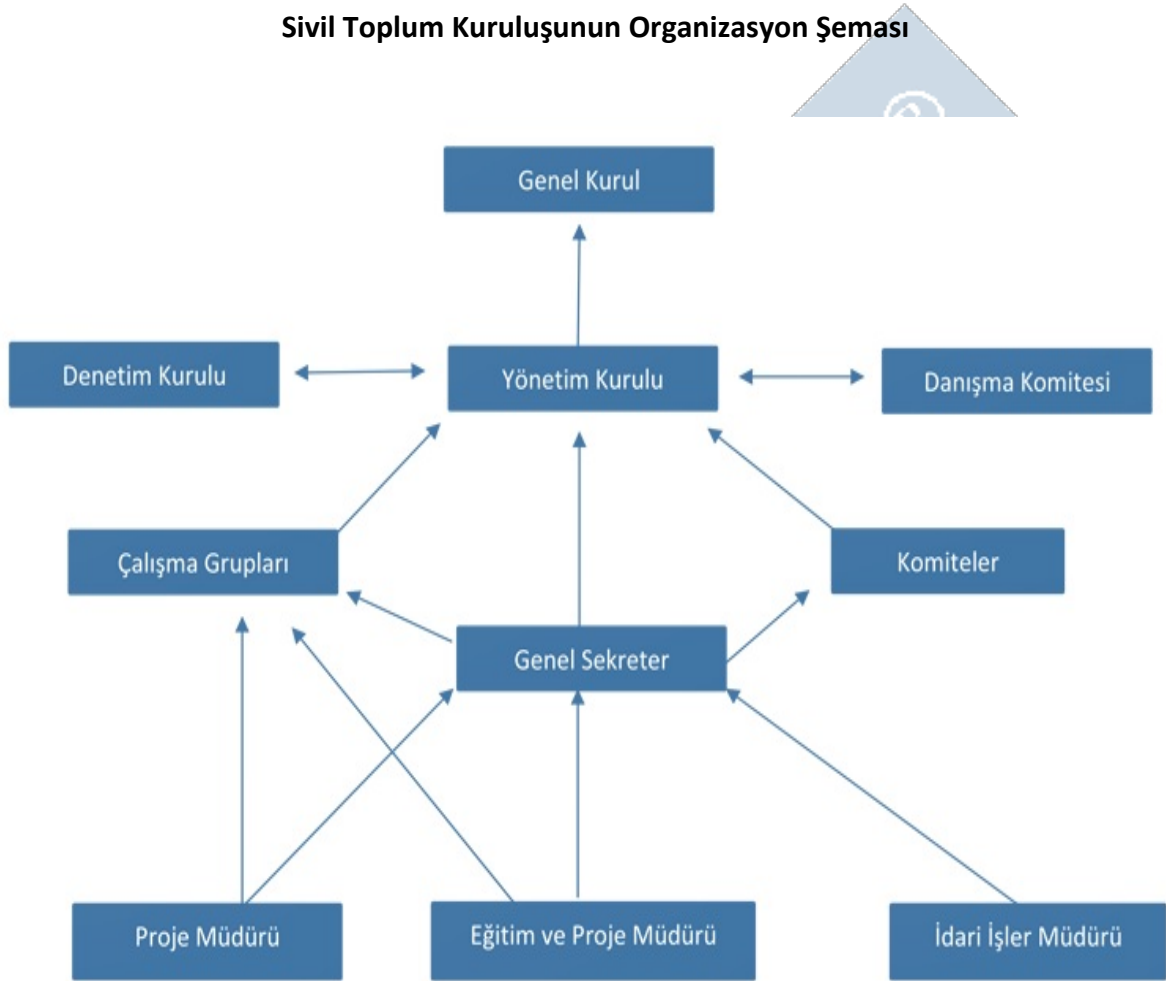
Sivil Toplum Kuruluşunun Organizasyon Şeması

Genel Kurul

Denetim Kurulu

Yönetim Kurulu

Danışma Komitesi

Çalışma Grupları

Komiteler

Genel Sekreter

Proje Müdürü

Eğitim ve Proje Müdürü

İdari İşler Müdürü